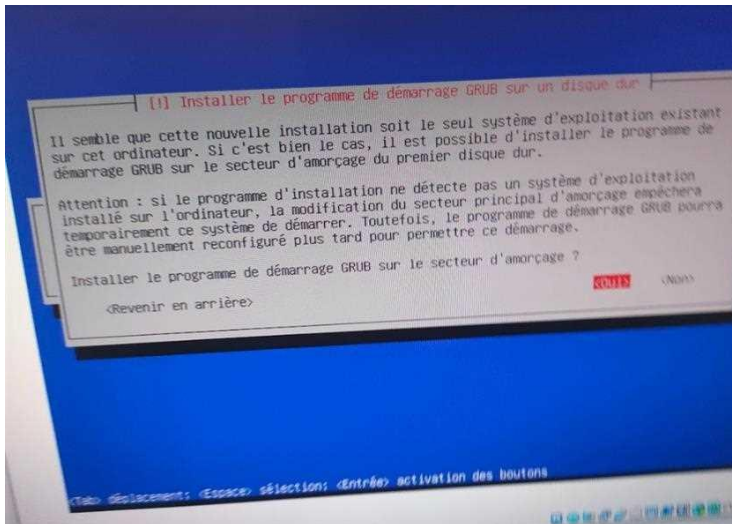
[!] Installer le programme de démarrage GRUB sur un disque dur

Il semble que cette nouvelle installation soit le seul système d'exploitation existant sur cet ordinateur. Si c'est bien le cas, il est possible d'installer le programme de démarrage GRUB sur le secteur d'amorçage du premier disque dur.

Attention : si le programme d'installation ne détecte pas un système d'exploitation installé sur l'ordinateur, la modification du secteur principal d'amorçage empêchera temporairement ce système de démarrer. Toutefois, le programme de démarrage GRUB pourra être manuellement reconfiguré plus tard pour permettre ce démarrage.

Installer le programme de démarrage GRUB sur le secteur d'amorçage ?

<Oui> <Non>

<Revenir en arrière>

<Tab> déplacement; <Espace> sélection; <Entrée> activation des boutons